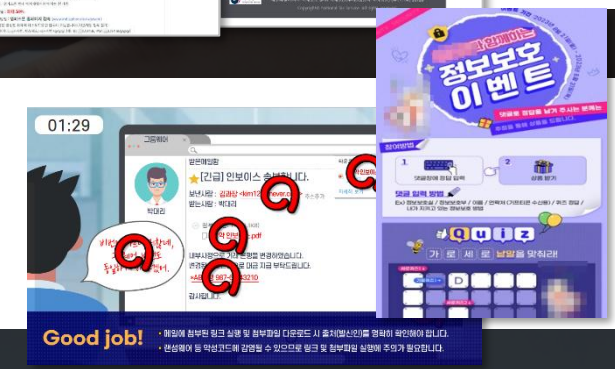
01:29

그림메이

받은메일함

[긴급] 인보이스 송부합니다.

보낸사람 : 김과장 <kim12@naver.co

받는사람 : 박대리

박대리

인보이스.pdf

내부사정으로 기존 결제계좌를 변경하였습니다.

존경하는 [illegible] 입금 부탁드립니다.

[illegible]-987-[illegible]3210

감사합니다.

Good job!

• 메일에 첨부된 링크 실행 및 첨부파일 다운로드 시 출처(발신인)를 명확히 확인해야 합니다.

• 랜섬웨어 등 악성코드에 감염될 수 있으므로 링크 및 첨부파일 실행에 주의가 필요합니다.

정보보호 이벤트

참여방법

1

2

댓글 입력 방법

Quiz

가 로 세 로 낱말을 맞춰라!